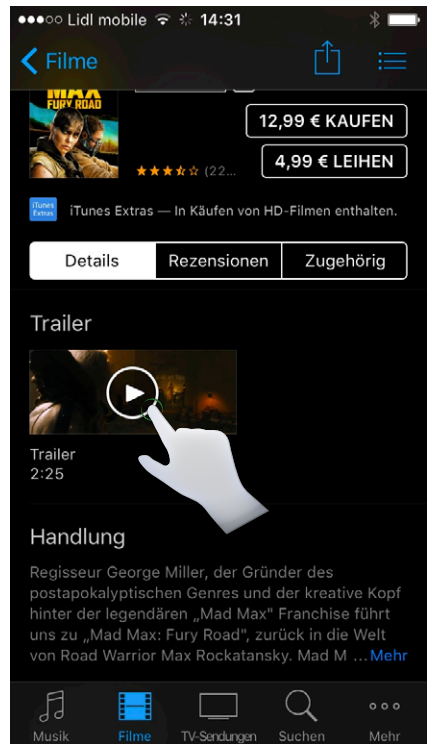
●●●○○ Lidl mobile 14:31

Filme

MAX FURY ROAD

12,99 € KAUFEN

4,99 € LEIHEN

(22...

iTunes Extras

iTunes Extras — In Käufen von HD-Filmen enthalten.

Details | Rezensionen | Zugehörig

Trailer

Trailer
2:25

Handlung

Regisseur George Miller, der Gründer des postapokalyptischen Genres und der kreative Kopf hinter der legendären „Mad Max" Franchise führt uns zu „Mad Max: Fury Road", zurück in die Welt von Road Warrior Max Rockatansky. Mad M ... Mehr

Musik | Filme | TV-Sendungen | Suchen | Mehr